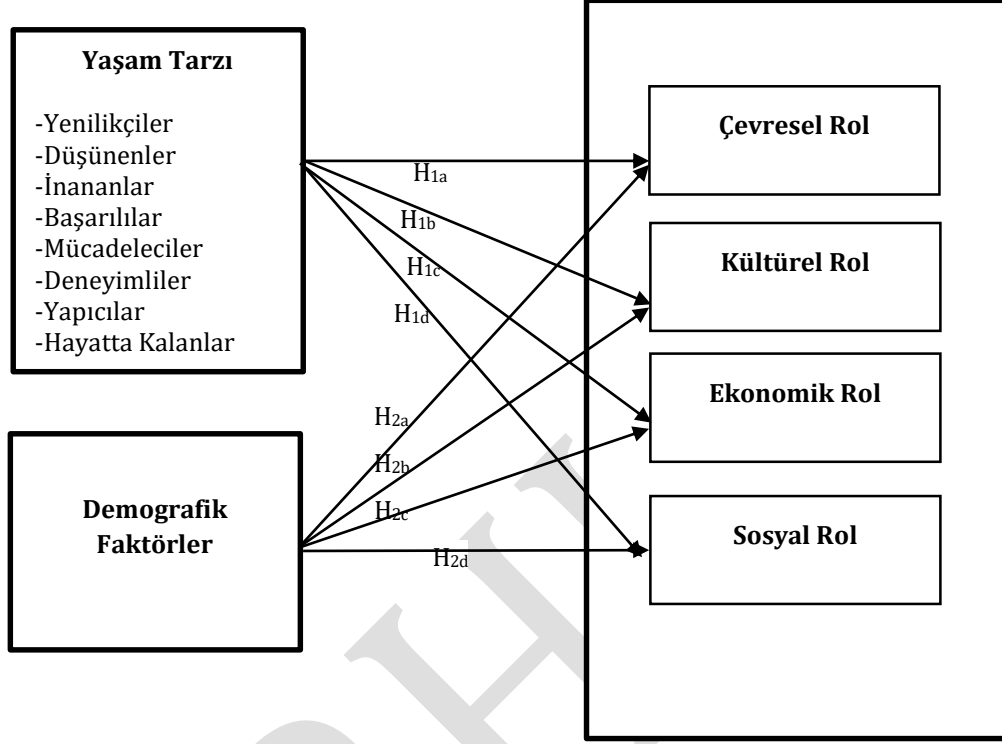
**Yaşam Tarzı**

-Yenilikçiler
-Düşünenler
-İnananlar
-Başarılılar
-Mücadeleciler
-Deneyimliler
-Yapıcılar
-Hayatta Kalanlar

**Demografik Faktörler**

$H_{1a}$
$H_{1b}$
$H_{1c}$
$H_{1d}$
$H_{2a}$
$H_{2b}$
$H_{2c}$
$H_{2d}$

**Çevresel Rol**

**Kültürel Rol**

**Ekonomik Rol**

**Sosyal Rol**